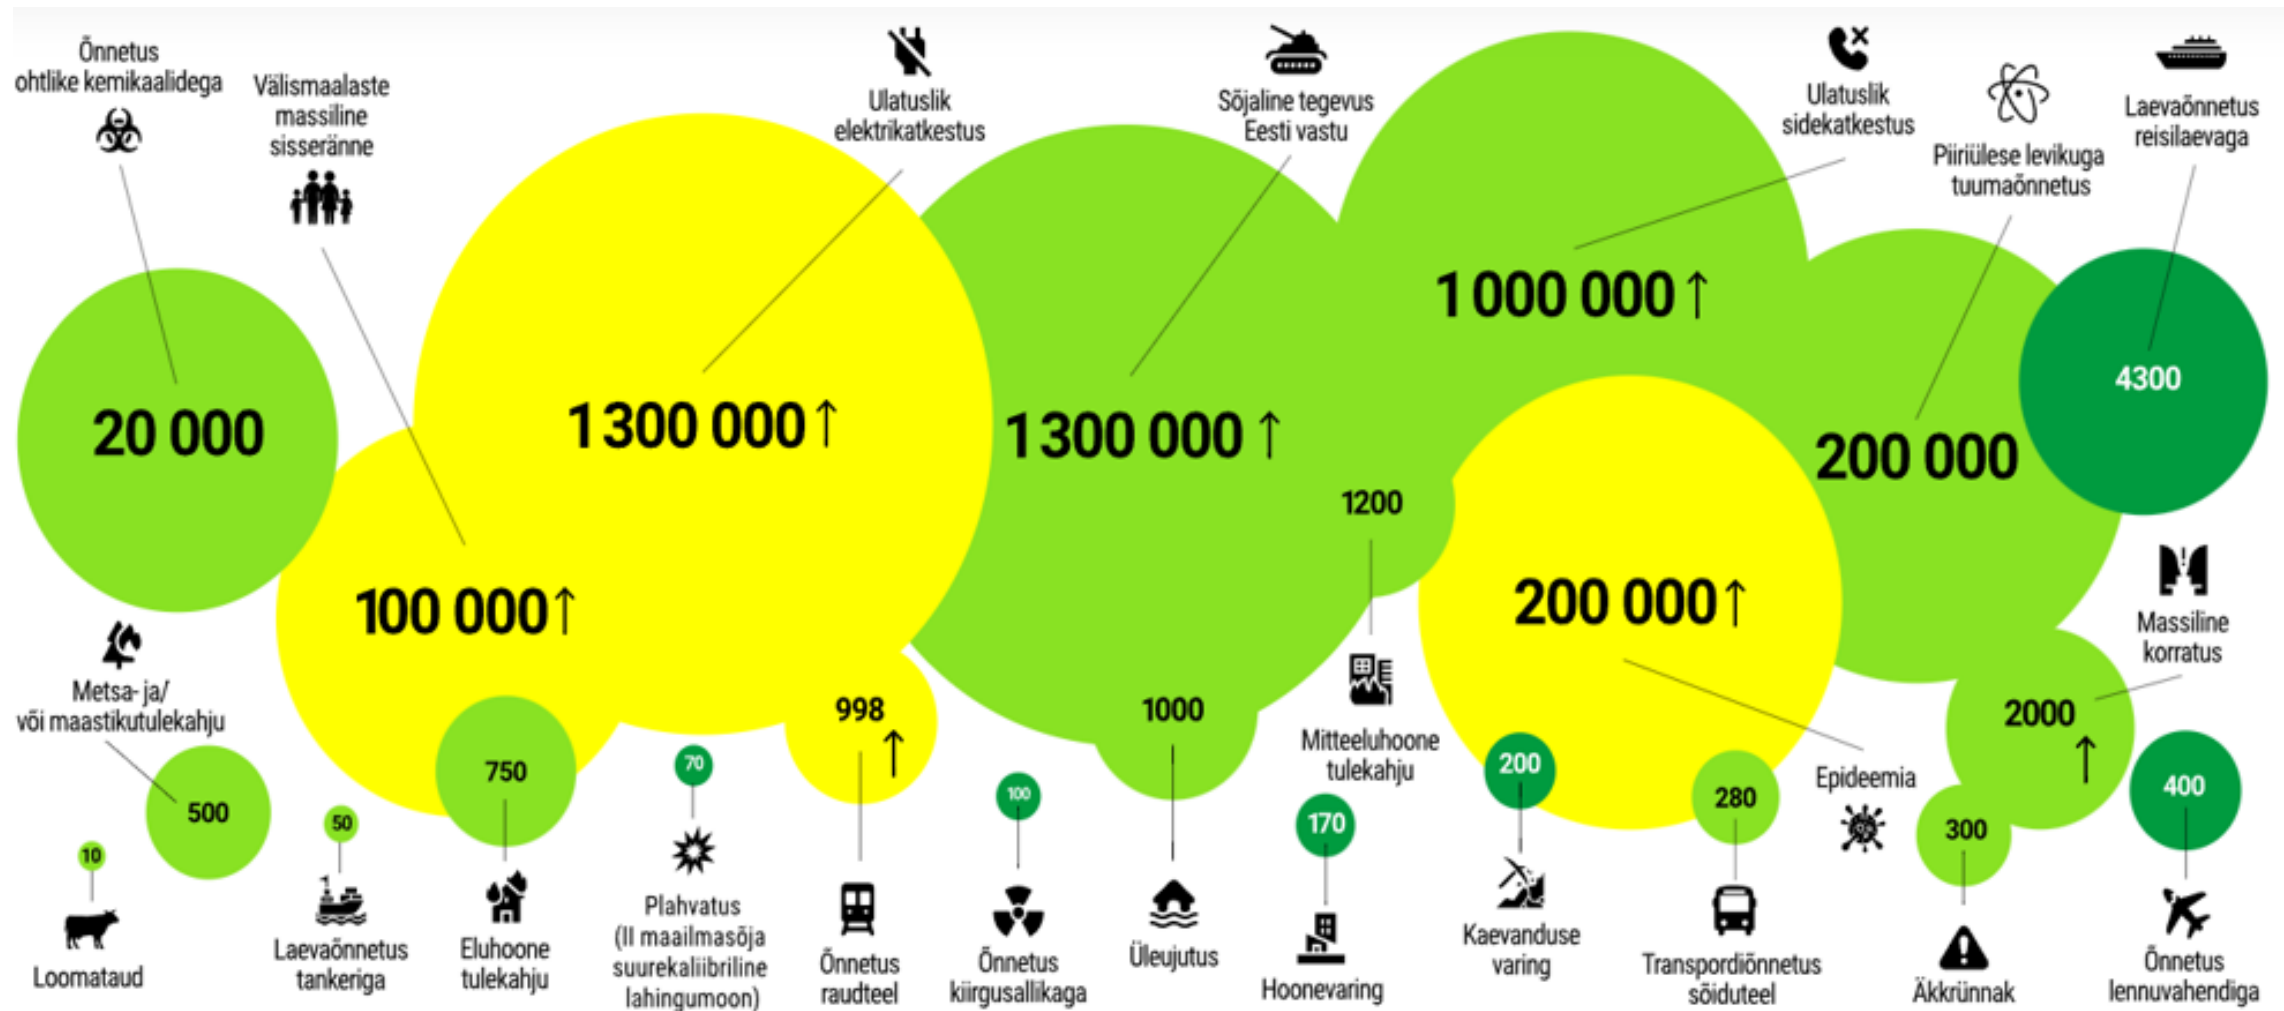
Õnnetus ohtlike kemikaalidega

Välismaalaste massiline sisseränne

Ulatuslik elektrikatkestus

Sõjaline tegevus Eesti vastu

Ulatuslik sidekatkestus

Piiriülese levikuga tuumaõnnetus

Laevaõnnetus reisilaevaga

20 000

1 300 000 ↑

1 300 000 ↑

1 000 000 ↑

200 000

4300

100 000 ↑

1200

200 000 ↑

Massiline korratus

Metsa- ja/ või maastikutulekahju

998 ↑

1000

Mitteeluhoone tulekahju

2000 ↑

500

750

70

100

200

280

Epideemia

300

400

10

50

170

Loomataud

Laevaõnnetus tankeriga

Eluhoone tulekahju

Plahvatus (II maailmasõja suurekaliibriline lahingumoon)

Õnnetus raudteel

Õnnetus kiirgusallikaga

Üleujutus

Hoonevaring

Kaevanduse varing

Transpordiõnnetus sõiduteel

Äkkrünnak

Õnnetus lennuvahendiga